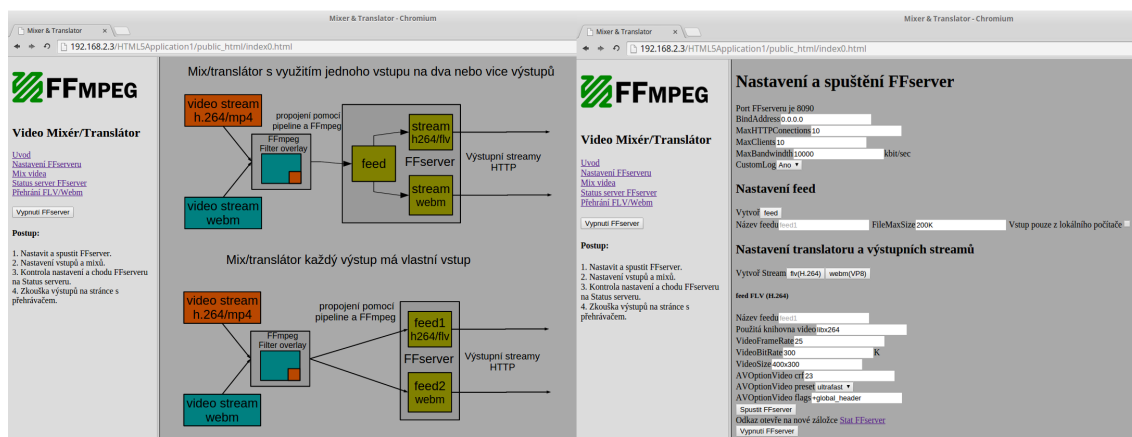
Mixer & Translator - Chromium

Mixer & Translator ×

192.168.2.3/HTML5Application1/public_html/index0.html

FFmpeg

Video Mixér/Translátor

Úvod
Nastavení FFserveru
Mix videa
Status server FFserver
Přehrání FLV/Webm

Vypnutí FFserver

Postup:

1. Nastavit a spustit FFserver.
2. Nastavení vstupů a mixů.
3. Kontrola nastavení a chodu FFserveru na Status serveru.
4. Zkouška výstupů na stránce s přehrávačem.

Mix/translátor s využitím jednoho vstupu na dva nebo vice výstupů

video stream h.264/mp4

propojení pomocí pipeline a FFmpeg

FFmpeg Filter overlay

video stream webm

feed

stream h264/flv

stream webm

FFserver

Výstupní streamy HTTP

Mix/translátor každý výstup má vlastní vstup

video stream h.264/mp4

propojení pomocí pipeline a FFmpeg

FFmpeg Filter overlay

video stream webm

feed1 h264/flv

feed2 webm

FFserver

Výstupní streamy HTTP

Mixer & Translator - Chromium

Mixer & Translator ×

192.168.2.3/HTML5Application1/public_html/index0.html

FFmpeg

Video Mixér/Translátor

Úvod
Nastavení FFserveru
Mix videa
Status server FFserver
Přehrání FLV/Webm

Vypnutí FFserver

Postup:

1. Nastavit a spustit FFserver.
2. Nastavení vstupů a mixů.
3. Kontrola nastavení a chodu FFserveru na Status serveru.
4. Zkouška výstupů na stránce s přehrávačem.

Nastavení a spuštění FFserver

Port FFserveru je 8090
BindAddress 0.0.0.0
MaxHTTPConections 10
MaxClients 10
MaxBandwindth 10000 kbit/sec
CustomLog Ano

Nastavení feed

Vytvoř feed
Název feedu feed1 FileMaxSize 200K Vstup pouze z lokálního počítače

Nastavení translatoru a výstupních streamů

Vytvoř Stream flv(H.264) webm(VP8)

feed FLV (H.264)

Název feedu feed1
Použitá knihovna videa libx264
VideoFrameRate 25
VideoBitRate 300 K
VideoSize 400x300
AVOptionVideo crf 23
AVOptionVideo preset ultrafast
AVOptionVideo flags +global_header
Spustit FFserver
Odkaz otevře na nové záložce Stat FFserver
Vypnutí FFserver